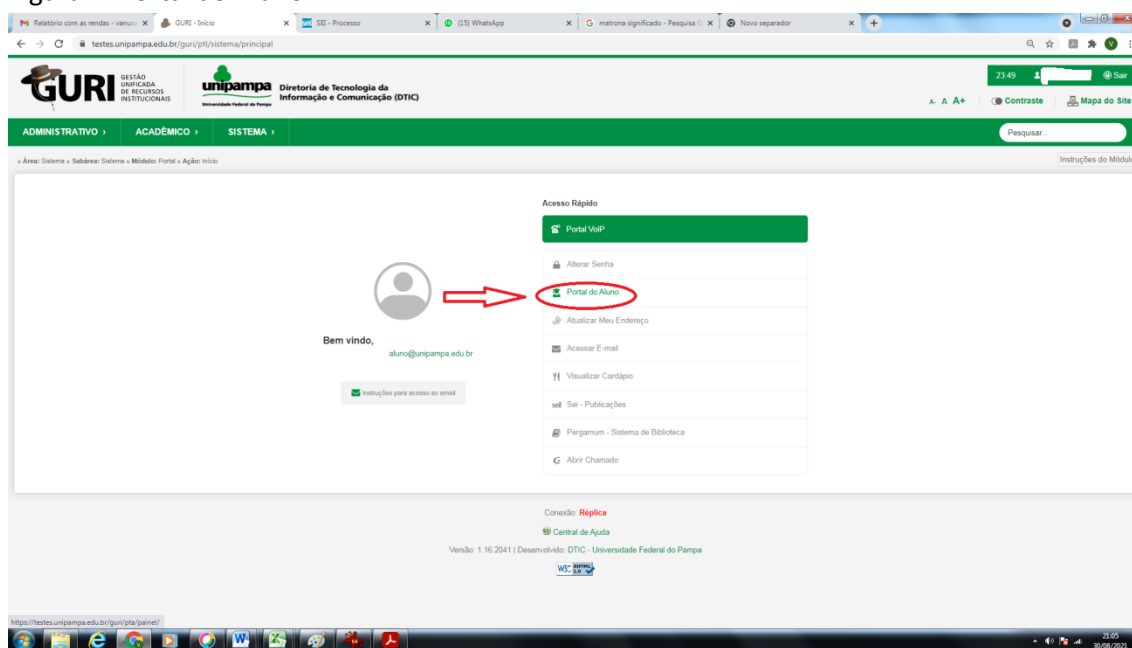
Relatório com as rendas - vanusa | GURI - Início | SEI - Processo | (15) WhatsApp | matrona significado - Pesquisa G | Novo separador

testes.unipampa.edu.br/guri/ptl/sistema/principal

GURI GESTÃO UNIFICADA DE RECURSOS INSTITUCIONAIS

unipampa Universidade Federal do Pampa

Diretoria de Tecnologia da Informação e Comunicação (DTIC)

23:49 Sair

A- A A+ Contraste Mapa do Site

ADMINISTRATIVO › ACADÊMICO › SISTEMA ›

Pesquisar...

» Área: Sistema » Subárea: Sistema » Módulo: Portal » Ação: Início

Instruções do Módulo

Bem vindo,
aluno@unipampa.edu.br

Instruções para acesso ao email

Acesso Rápido

Portal VoIP

Alterar Senha

Portal do Aluno

Atualizar Meu Endereço

Acessar E-mail

Visualizar Cardápio

Sei - Publicações

Pergamum - Sistema de Biblioteca

Abrir Chamado

Conexão: Réplica

Central de Ajuda

Versão: 1.16.2041 | Desenvolvido: DTIC - Universidade Federal do Pampa

https://testes.unipampa.edu.br/guri/pta/painel/

21:05
30/08/2021